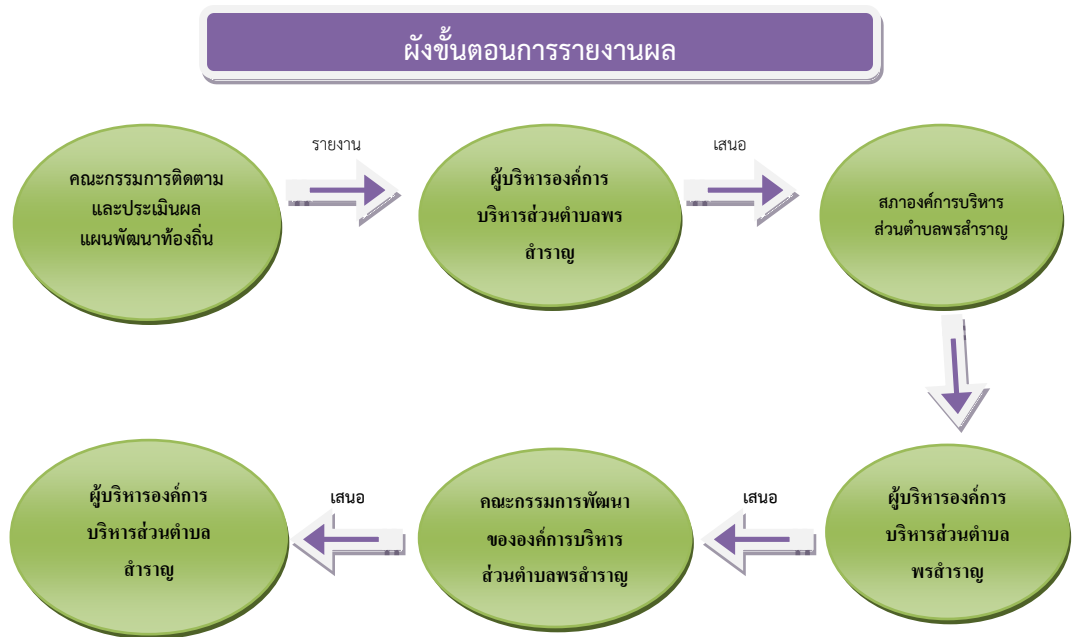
ผังขั้นตอนการรายงานผล

คณะกรรมการติดตาม และประเมินผล แผนพัฒนาท้องถิ่น

รายงาน

ผู้บริหารองค์การ บริหารส่วนตำบลพร สำราญ

เสนอ

สภาองค์การบริหาร ส่วนตำบลพรสำราญ

ผู้บริหารองค์การ บริหารส่วนตำบล พรสำราญ

เสนอ

คณะกรรมการพัฒนา ขององค์การบริหาร ส่วนตำบลพรสำราญ

เสนอ

ผู้บริหารองค์การ บริหารส่วนตำบล สำราญ